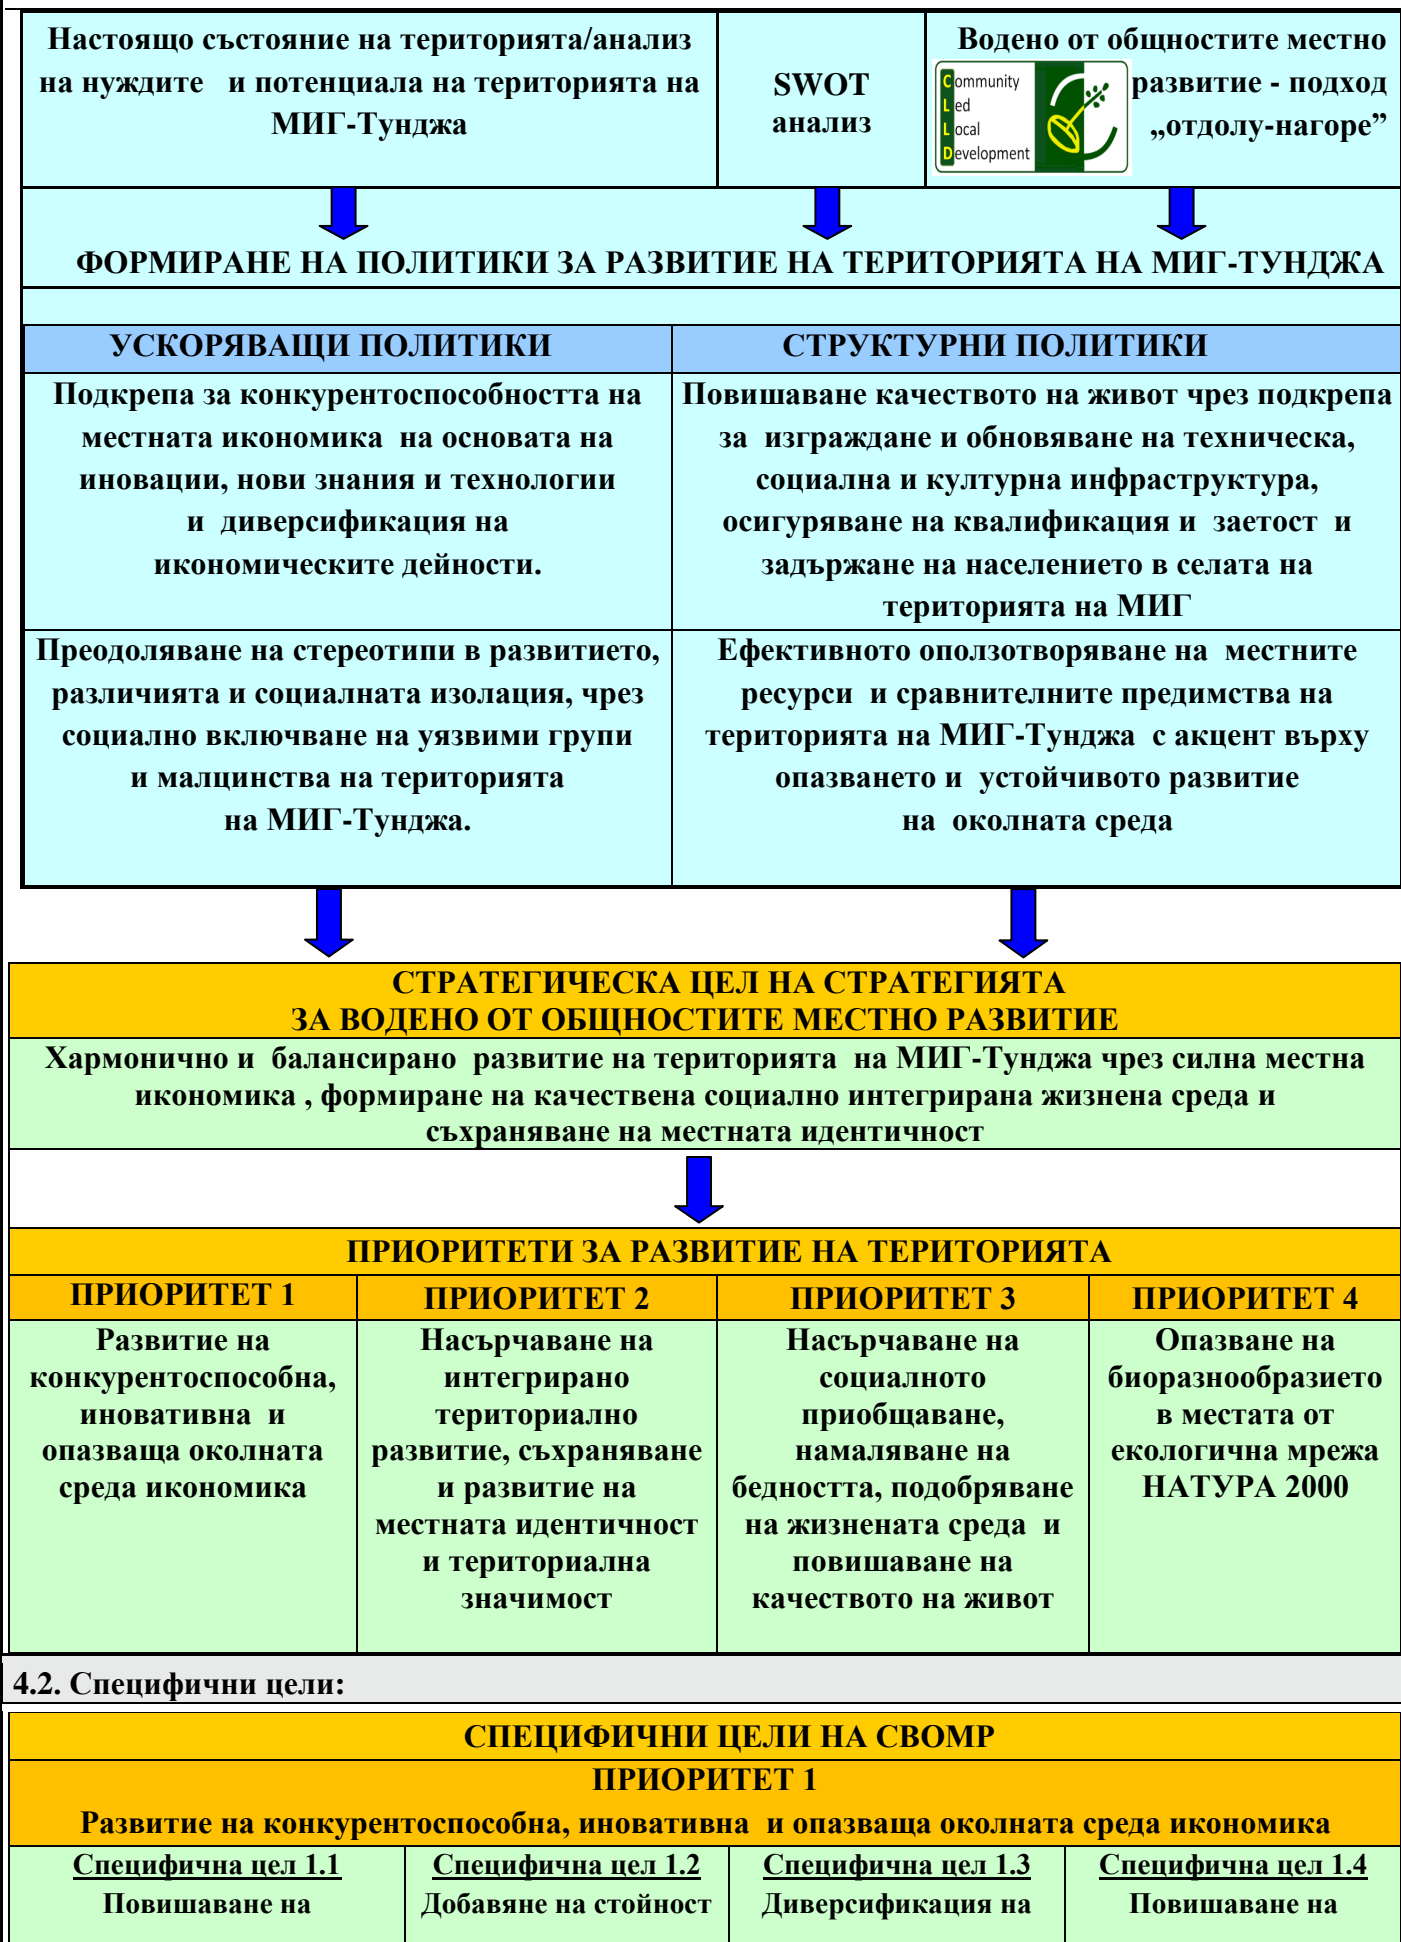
| Настоящо състояние на територията/анализ на нуждите и потенциала на територията на МИГ-Тунджа | SWOT анализ | Водено от общностите местно развитие - подход „отдолу-нагоре” |
|---|---|---|

Community Led Local Development

ФОРМИРАНЕ НА ПОЛИТИКИ ЗА РАЗВИТИЕ НА ТЕРИТОРИЯТА НА МИГ-ТУНДЖА

| УСКОРЯВАЩИ ПОЛИТИКИ | СТРУКТУРНИ ПОЛИТИКИ |
|---|---|
| Подкрепа за конкурентоспособността на местната икономика на основата на иновации, нови знания и технологии и диверсификация на икономическите дейности. | Повишаване качеството на живот чрез подкрепа за изграждане и обновяване на техническа, социална и културна инфраструктура, осигуряване на квалификация и заетост и задържане на населението в селата на територията на МИГ |
| Преодоляване на стереотипи в развитието, различията и социалната изолация, чрез социално включване на уязвими групи и малцинства на територията на МИГ-Тунджа. | Ефективното оползотворяване на местните ресурси и сравнителните предимства на територията на МИГ-Тунджа с акцент върху опазването и устойчивото развитие на околната среда |

СТРАТЕГИЧЕСКА ЦЕЛ НА СТРАТЕГИЯТА ЗА ВОДЕНО ОТ ОБЩНОСТИТЕ МЕСТНО РАЗВИТИЕ

Хармонично и балансирано развитие на територията на МИГ-Тунджа чрез силна местна икономика , формиране на качествена социално интегрирана жизнена среда и съхраняване на местната идентичност

ПРИОРИТЕТИ ЗА РАЗВИТИЕ НА ТЕРИТОРИЯТА

| ПРИОРИТЕТ 1 | ПРИОРИТЕТ 2 | ПРИОРИТЕТ 3 | ПРИОРИТЕТ 4 |
|---|---|---|---|
| Развитие на конкурентоспособна, иновативна и опазваща околната среда икономика | Насърчаване на интегрирано териториално развитие, съхраняване и развитие на местната идентичност и териториална значимост | Насърчаване на социалното приобщаване, намаляване на бедността, подобряване на жизнената среда и повишаване на качеството на живот | Опазване на биоразнообразието в местата от екологична мрежа НАТУРА 2000 |

4.2. Специфични цели:

СПЕЦИФИЧНИ ЦЕЛИ НА СВОМР

ПРИОРИТЕТ 1

Развитие на конкурентоспособна, иновативна и опазваща околната среда икономика

| Специфична цел 1.1 Повишаване на | Специфична цел 1.2 Добавяне на стойност | Специфична цел 1.3 Диверсификация на | Специфична цел 1.4 Повишаване на |
|---|---|---|---|